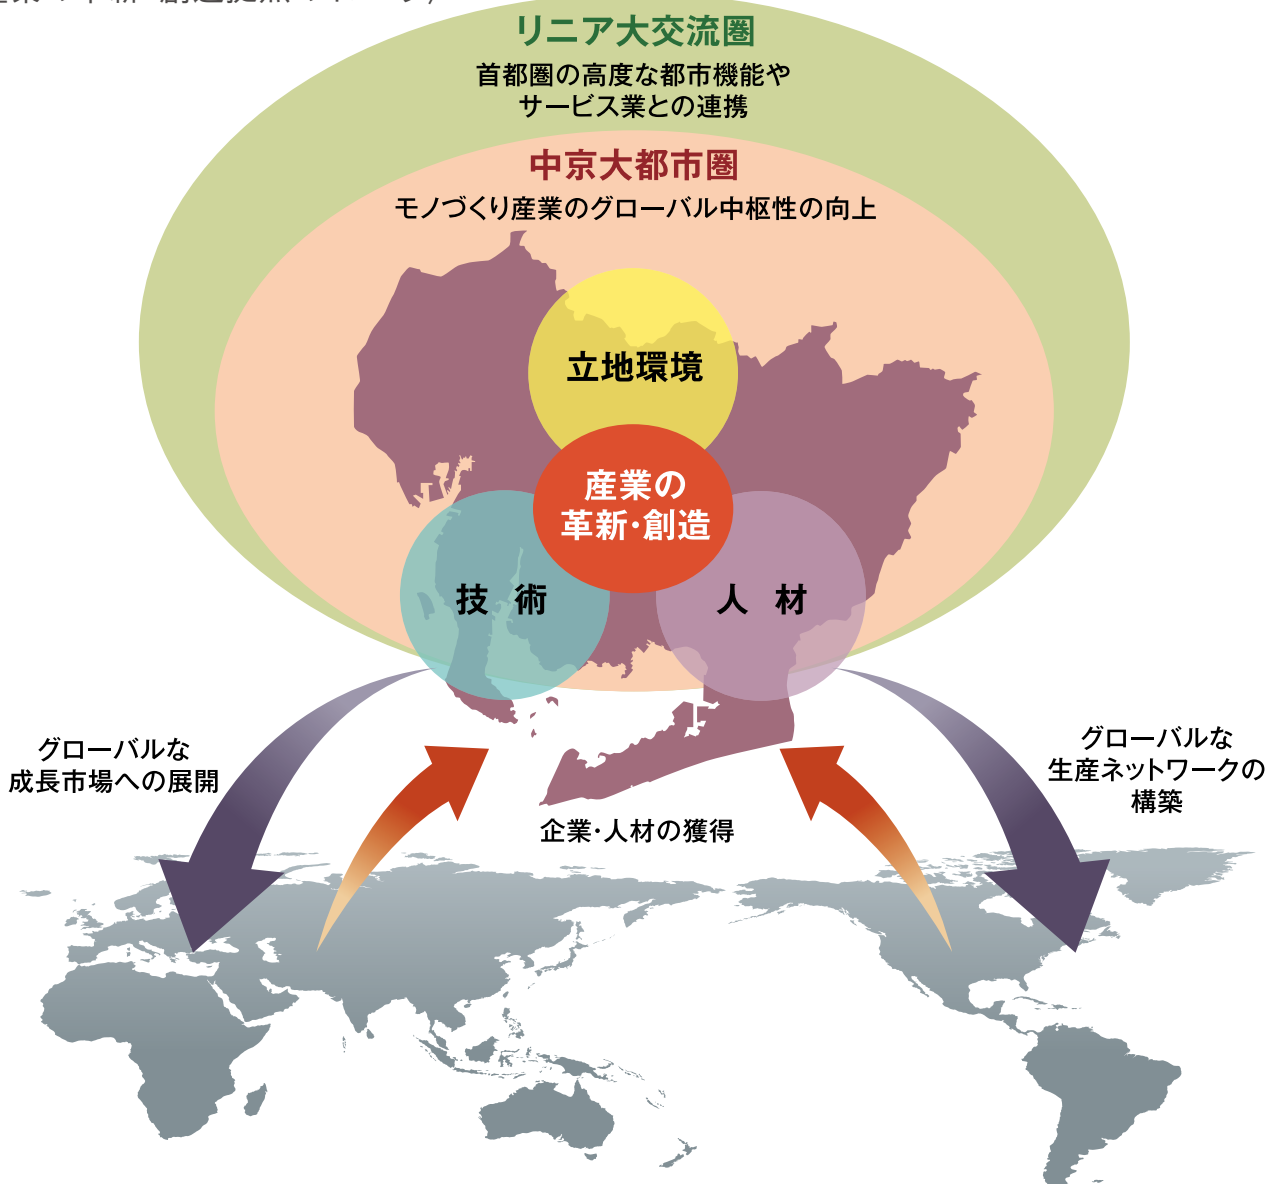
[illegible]

リニア大交流圏

首都圏の高度な都市機能やサービス業との連携

中京大都市圏

モノづくり産業のグローバル中枢性の向上

立地環境

産業の革新・創造

技　術

人　材

グローバルな成長市場への展開

グローバルな生産ネットワークの構築

企業・人材の獲得